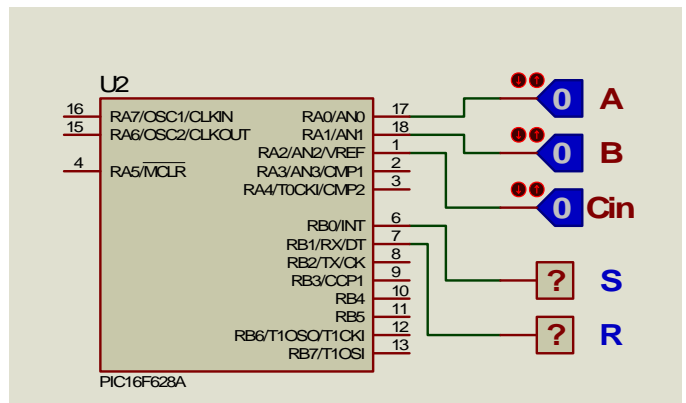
U2
16 RA7/OSC1/CLKIN
15 RA6/OSC2/CLKOUT
4 RA5/$\overline{MCLR}$
RA0/AN0 17
RA1/AN1 18
RA2/AN2/VREF 1
RA3/AN3/CMP1 2
RA4/T0CKI/CMP2 3
RB0/INT 6
RB1/RX/DT 7
RB2/TX/CK 8
RB3/CCP1 9
RB4 10
RB5 11
RB6/T1OSO/T1CKI 12
RB7/T1OSI 13
PIC16F628A

0 A
0 B
0 Cin
? S
? R